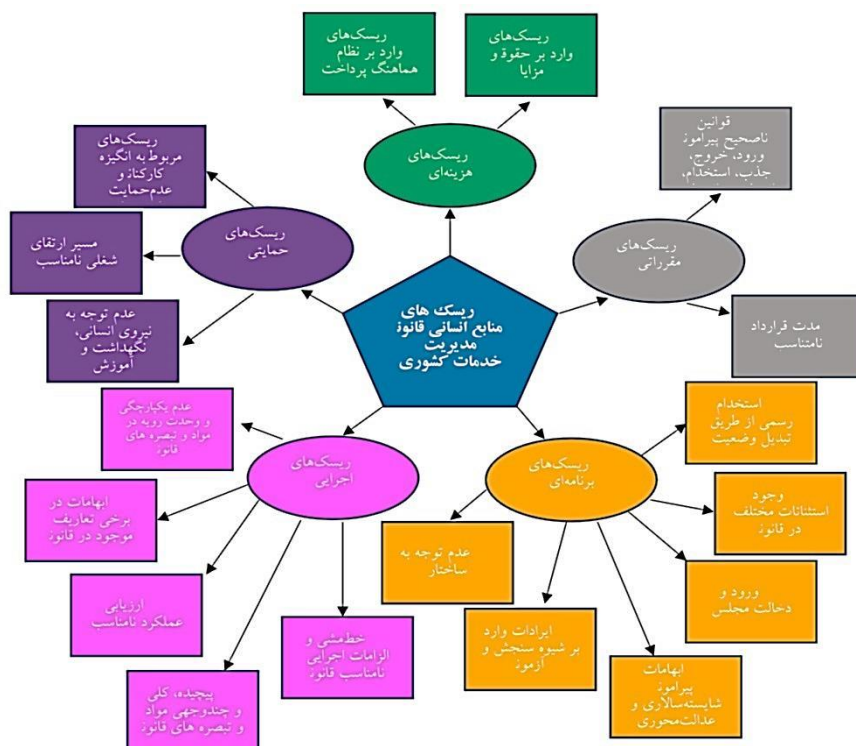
ریسک‌های وارد بر نظام هماهنگ پرداخت

ریسک‌های وارد بر حقوق و مزایا

ریسک‌های هزینه‌ای

ریسک‌های مربوط به انگیزه کارکنان و عدم‌حمایت

ریسک‌های حمایتی

مسیر ارتقای شغلی نامناسب

عدم توجه به نیروی انسانی، نگهداشت و آموزش

قوانین ناصحیح پیرامون ورود، خروج، جذب، استخدام،

ریسک‌های مقرراتی

مدت قرارداد نامناسب

ریسک های منابع انسانی قانون مدیریت خدمات کشوری

عدم یکپارچگی و وحدت رویه در مواد و تبصره های قانون

ریسک‌های اجرایی

ابهامات در برخی تعاریف موجود در قانون

ارزیابی عملکرد نامناسب

پیچیده، کلی و چندوجهی مواد و تبصره های قانون

خط‌مشی و الزامات اجرایی نامناسب قانون

ریسک‌های برنامه‌ای

استخدام رسمی از طریق تبدیل وضعیت

وجود استثنائات مختلف در قانون

ورود و دخالت مجلس

عدم توجه به ساختار

ایرادات وارد بر شیوه سنجش و آزمون

ابهامات پیرامون شایسته‌سالاری و عدالت‌محوری